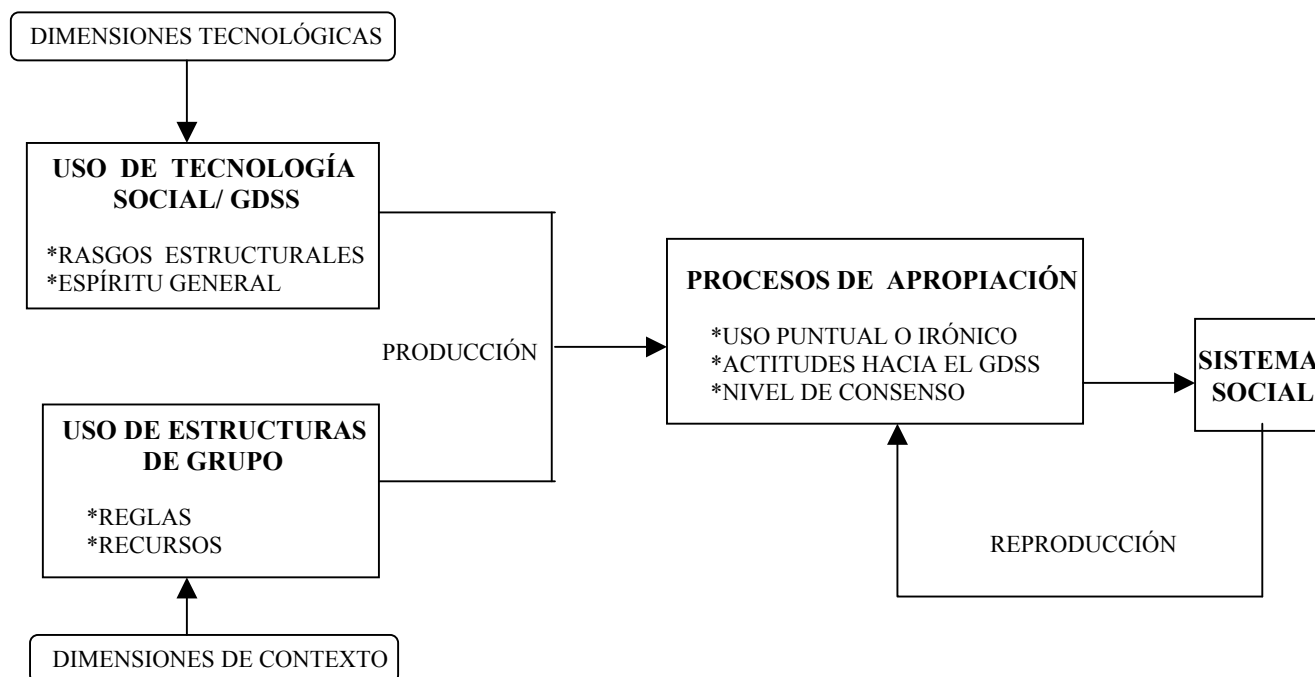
DIMENSIONES TECNOLÓGICAS

USO DE TECNOLOGÍA SOCIAL/ GDSS

*RASGOS ESTRUCTURALES
*ESPÍRITU GENERAL

PRODUCCIÓN

USO DE ESTRUCTURAS DE GRUPO

*REGLAS
*RECURSOS

DIMENSIONES DE CONTEXTO

PROCESOS DE APROPIACIÓN

*USO PUNTUAL O IRÓNICO
*ACTITUDES HACIA EL GDSS
*NIVEL DE CONSENSO

SISTEMA SOCIAL

REPRODUCCIÓN